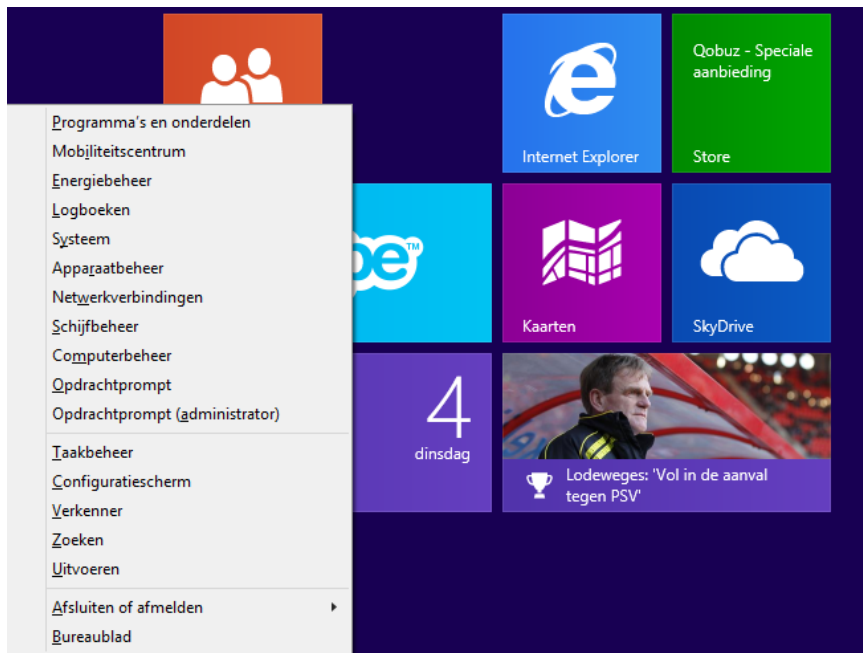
Programma's en onderdelen
Mobiliteitscentrum
Energiebeheer
Logboeken
Systeem
Apparaatbeheer
Netwerkverbindingen
Schijfbeheer
Computerbeheer
Opdrachtprompt
Opdrachtprompt (administrator)

Taakbeheer
Configuratiescherm
Verkenner
Zoeken
Uitvoeren

Afsluiten of afmelden
Bureaublad

Internet Explorer

Qobuz - Speciale aanbieding
Store

Kaarten

SkyDrive

4
dinsdag

Lodeweges: 'Vol in de aanval tegen PSV'